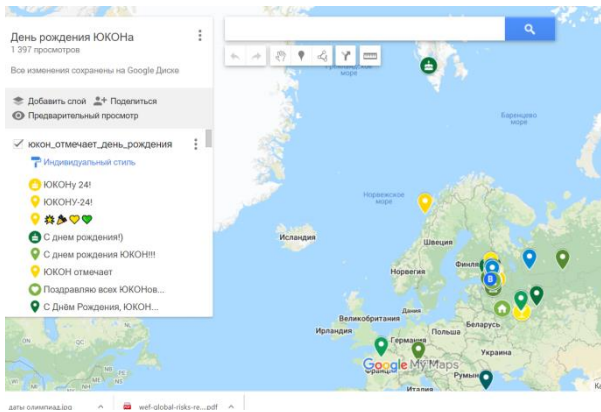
День рождения ЮКОНа
1 397 просмотров

Все изменения сохранены на Google Диске

Добавить слой
Поделиться
Предварительный просмотр

юкон_отмечает_день_рождения
Индивидуальный стиль

ЮКОНу 24!
ЮКОНУ-24!
С днем рождения!)
С днем рождения ЮКОН!!!
ЮКОН отмечает
Поздравляю всех ЮКОНов...
С Днём Рождения, ЮКОН...

море
Баренцево море
Норвежское море
Исландия
Швеция
Финляндия
Norvegia
Великобритания
Ирландия
Германия
Belarus
Украина
Румыния
Google My Maps

даты олимпиад.jpg
wef-global-risks-re....pdf